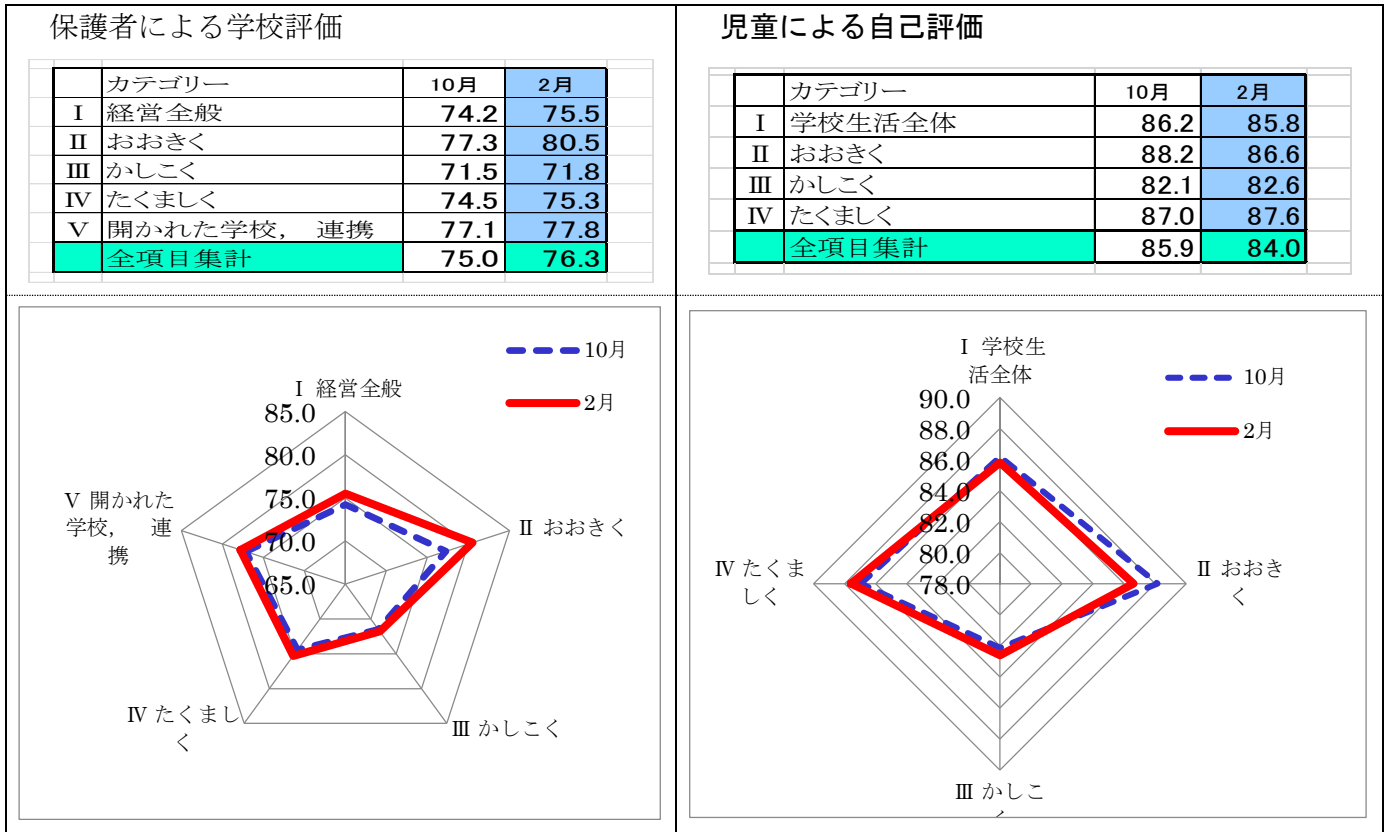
保護者による学校評価

| | カテゴリー | 10月 | 2月 |
|---|---|---|---|
| Ⅰ | 経営全般 | 74.2 | 75.5 |
| Ⅱ | おおきく | 77.3 | 80.5 |
| Ⅲ | かしこく | 71.5 | 71.8 |
| Ⅳ | たくましく | 74.5 | 75.3 |
| Ⅴ | 開かれた学校， 連携 | 77.1 | 77.8 |
| | 全項目集計 | 75.0 | 76.3 |

児童による自己評価

| | カテゴリー | 10月 | 2月 |
|---|---|---|---|
| Ⅰ | 学校生活全体 | 86.2 | 85.8 |
| Ⅱ | おおきく | 88.2 | 86.6 |
| Ⅲ | かしこく | 82.1 | 82.6 |
| Ⅳ | たくましく | 87.0 | 87.6 |
| | 全項目集計 | 85.9 | 84.0 |

10月
2月
Ⅰ 経営全般
85.0
80.0
75.0
70.0
65.0
Ⅴ 開かれた学校， 連携
Ⅱ おおきく
Ⅳ たくましく
Ⅲ かしこく

Ⅰ 学校生活全体
10月
2月
90.0
88.0
86.0
84.0
82.0
80.0
78.0
Ⅳ たくましく
Ⅱ おおきく
Ⅲ かしこく